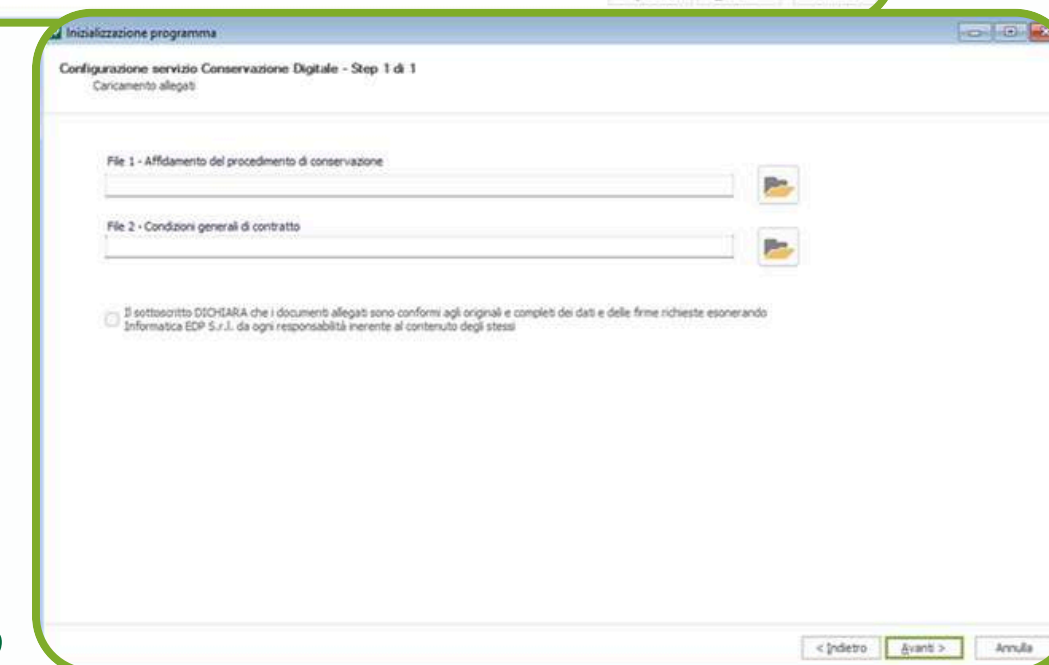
Inizializzazione programma

Configurazione servizio Conservazione Digitale - Step 1 di 1
Caricamento allegati

File 1 - Affidamento del procedimento di conservazione

File 2 - Condizioni generali di contratto

Il sottoscritto DICHIARA che i documenti allegati sono conformi agli originali e completi dei dati e delle firme richieste esonerando Informatica EDP S.r.l. da ogni responsabilità inerente al contenuto degli stessi

< Indietro
Avanti >
Annulla